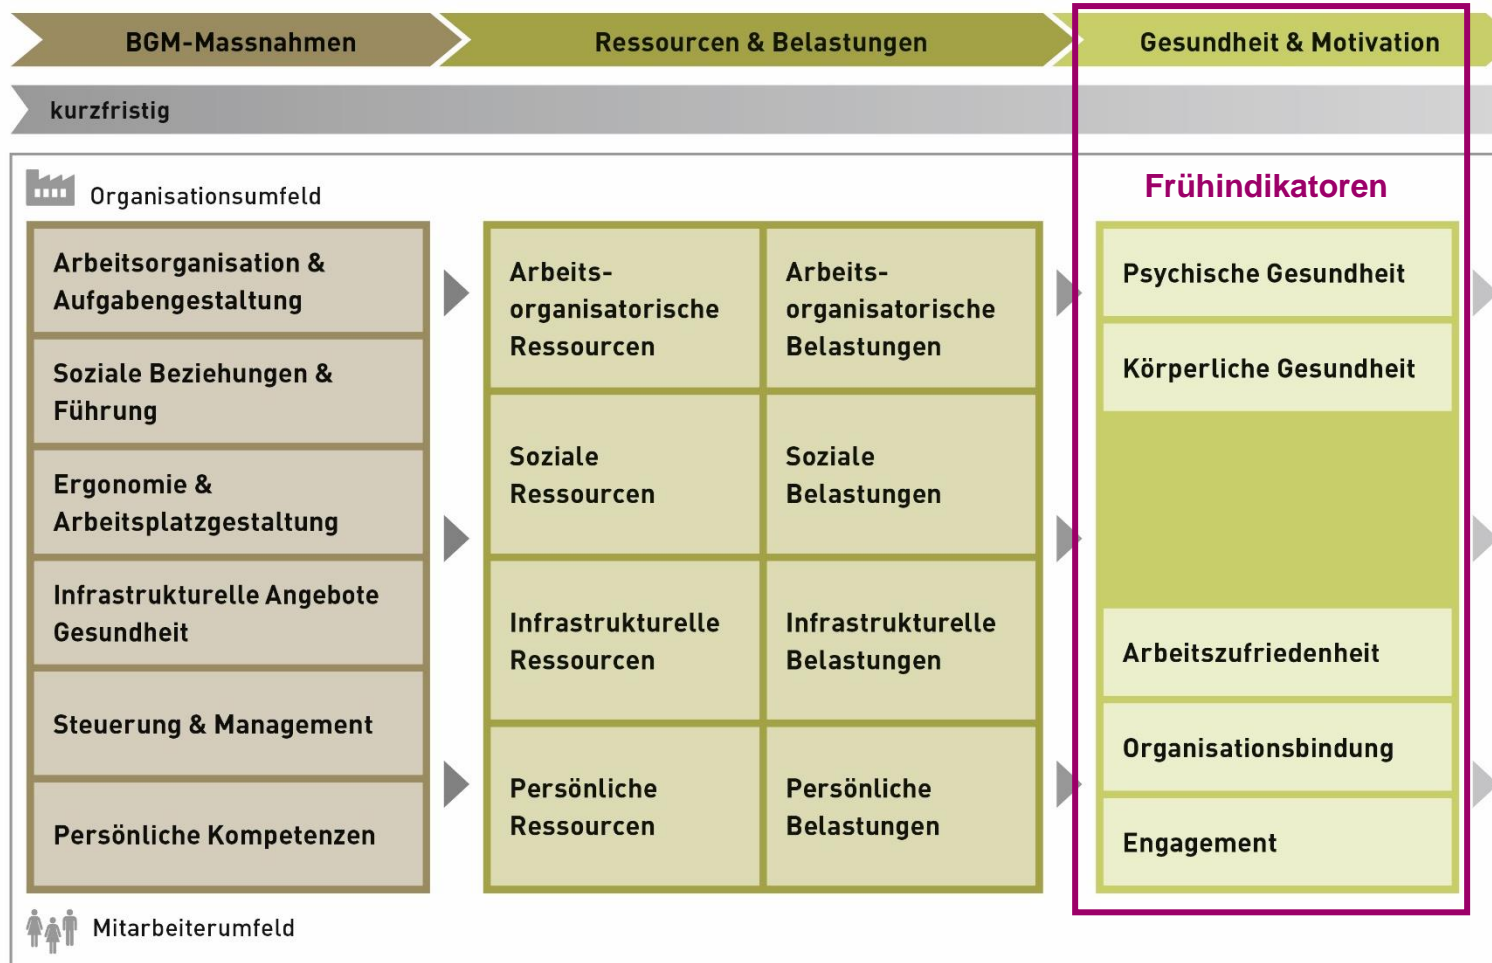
BGM-Massnahmen

Ressourcen & Belastungen

Gesundheit & Motivation

kurzfristig

Organisationsumfeld

Frühindikatoren

Arbeitsorganisation & Aufgabengestaltung

Soziale Beziehungen & Führung

Ergonomie & Arbeitsplatzgestaltung

Infrastrukturelle Angebote Gesundheit

Steuerung & Management

Persönliche Kompetenzen

Arbeitsorganisatorische Ressourcen

Arbeitsorganisatorische Belastungen

Soziale Ressourcen

Soziale Belastungen

Infrastrukturelle Ressourcen

Infrastrukturelle Belastungen

Persönliche Ressourcen

Persönliche Belastungen

Psychische Gesundheit

Körperliche Gesundheit

Arbeitszufriedenheit

Organisationsbindung

Engagement

Mitarbeiterumfeld